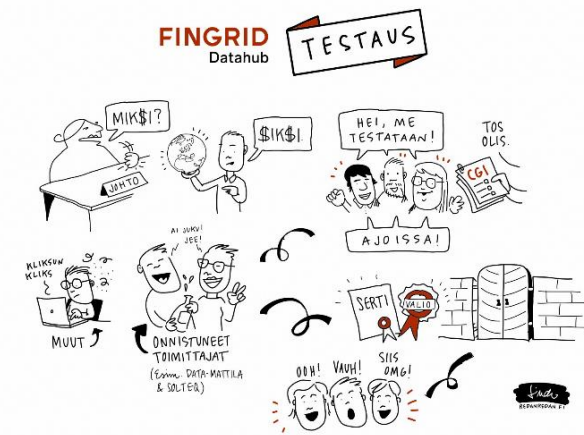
FINGRID
Datahub

TESTAUS

MIK$I?

JOHTO

$IK$I

HEI, ME TESTATAAN!

TOS OLIS.

CGI

AJOISSA!

KLIKSUN KLIKS

MUUT

AI JUKU! JEE!

ONNISTUNEET TOIMITTAJAT

(Esim. DATA-MATTILA & SOLTEQ)

SERTI

VALIO

OOH!

VAUH!

SIIS OMG!

Linda
REDANREDAN.FI